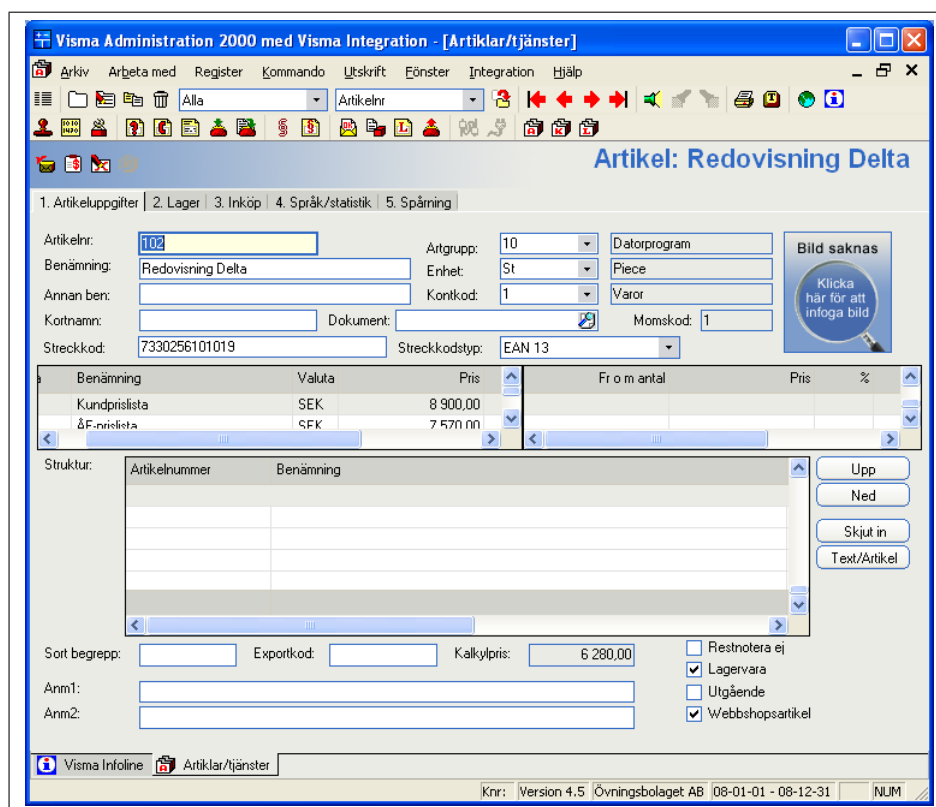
Visma Administration 2000 med Visma Integration - [Artiklar/tjänster]

Arkiv Arbeta med Register Kommando Utskrift Fönster Integration Hjälp

Alla
Artikelnr

Artikel: Redovisning Delta

1. Artikeluppgifter | 2. Lager | 3. Inköp | 4. Språk/statistik | 5. Spårning

Artikelnr: 102
Benämning: Redovisning Delta
Annan ben:
Kortnamn:
Streckkod: 7330256101019
Artgrupp: 10 Datorprogram
Enhet: St Piece
Kontkod: 1 Varor
Dokument:
Momskod: 1
Streckkodstyp: EAN 13

Bild saknas
Klicka här för att infoga bild

| Benämning | Valuta | Pris |
|---|---|---|
| Kundprislista | SEK | 8 900,00 |
| ÅF-prislista | SEK | 7 570,00 |

| Fr o m antal | Pris | % |
|---|---|---|

Struktur:

| Artikelnummer | Benämning |
|---|---|

Upp
Ned
Skjut in
Text/Artikel

Sort begrepp:
Exportkod:
Kalkylpris: 6 280,00

Restnotera ej
Lagervara
Utgående
Webbshopsartikel

Anm1:
Anm2:

Visma Infoline | Artiklar/tjänster

Knr: | Version 4.5 | Övningsbolaget AB | 08-01-01 - 08-12-31 | NUM